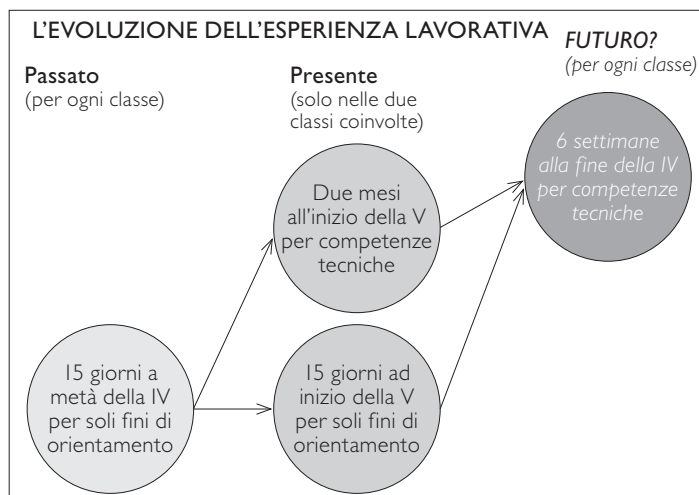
L'EVOLUZIONE DELL'ESPERIENZA LAVORATIVA

FUTURO?
(per ogni classe)

Passato
(per ogni classe)

Presente
(solo nelle due classi coinvolte)

6 settimane alla fine della IV per competenze tecniche

Due mesi all'inizio della V per competenze tecniche

15 giorni a metà della IV per soli fini di orientamento

15 giorni ad inizio della V per soli fini di orientamento